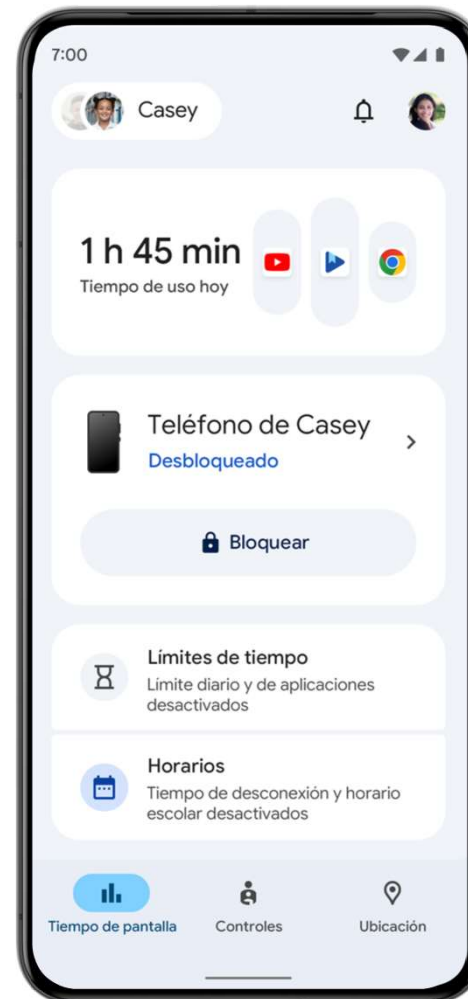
7:00

Casey

1 h 45 min
Tiempo de uso hoy

Teléfono de Casey
Desbloqueado

Bloquear

Límites de tiempo
Límite diario y de aplicaciones desactivados

Horarios
Tiempo de desconexión y horario escolar desactivados

Tiempo de pantalla
Controles
Ubicación